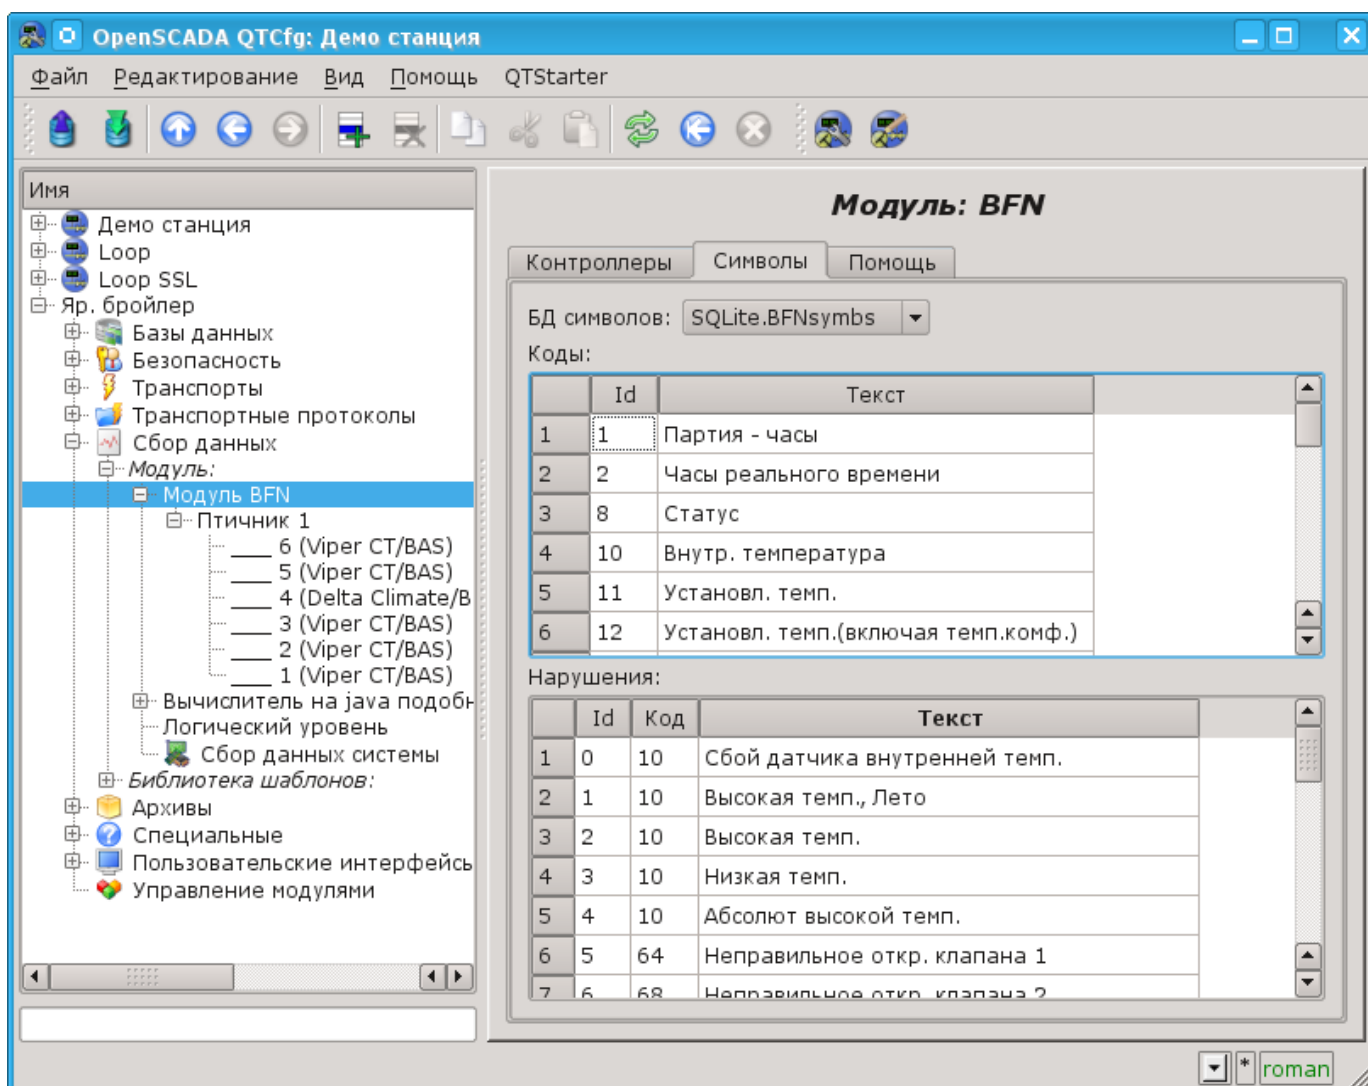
OpenSCADA QTCfg: Демо станция

Файл Редактирование Вид Помощь QTStarter

Имя
Демо станция
Loop
Loop SSL
Яр. бройлер
Базы данных
Безопасность
Транспорты
Транспортные протоколы
Сбор данных
Модуль:
Модуль BFN
Птичник 1
____ 6 (Viper CT/BAS)
____ 5 (Viper CT/BAS)
____ 4 (Delta Climate/B
____ 3 (Viper CT/BAS)
____ 2 (Viper CT/BAS)
____ 1 (Viper CT/BAS)
Вычислитель на java подобн
Логический уровень
Сбор данных системы
Библиотека шаблонов:
Архивы
Специальные
Пользовательские интерфейсы
Управление модулями

Модуль: BFN

Контроллеры Символы Помощь

БД символов: SQLite.BFNsymbs

Коды:

| | Id | Текст |
|---|---|---|
| 1 | 1 | Партия - часы |
| 2 | 2 | Часы реального времени |
| 3 | 8 | Статус |
| 4 | 10 | Внутр. температура |
| 5 | 11 | Установл. темп. |
| 6 | 12 | Установл. темп.(включая темп.комф.) |

Нарушения:

| | Id | Код | Текст |
|---|---|---|---|
| 1 | 0 | 10 | Сбой датчика внутренней темп. |
| 2 | 1 | 10 | Высокая темп., Лето |
| 3 | 2 | 10 | Высокая темп. |
| 4 | 3 | 10 | Низкая темп. |
| 5 | 4 | 10 | Абсолют высокой темп. |
| 6 | 5 | 64 | Неправильное откр. клапана 1 |
| 7 | 6 | 68 | Неправильное откр. клапана 2 |

* roman